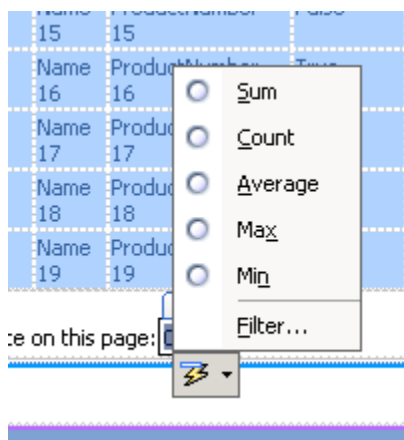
| Name 15 | ProductNumber 15 | False |
|---|---|---|
| Name 16 | Produ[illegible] 16 | True |
| Name 17 | Produ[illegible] 17 | |
| Name 18 | Produ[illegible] 18 | |
| Name 19 | Produ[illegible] 19 | |

Sum
Count
Average
Max
Min
Filter...

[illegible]e on this page: